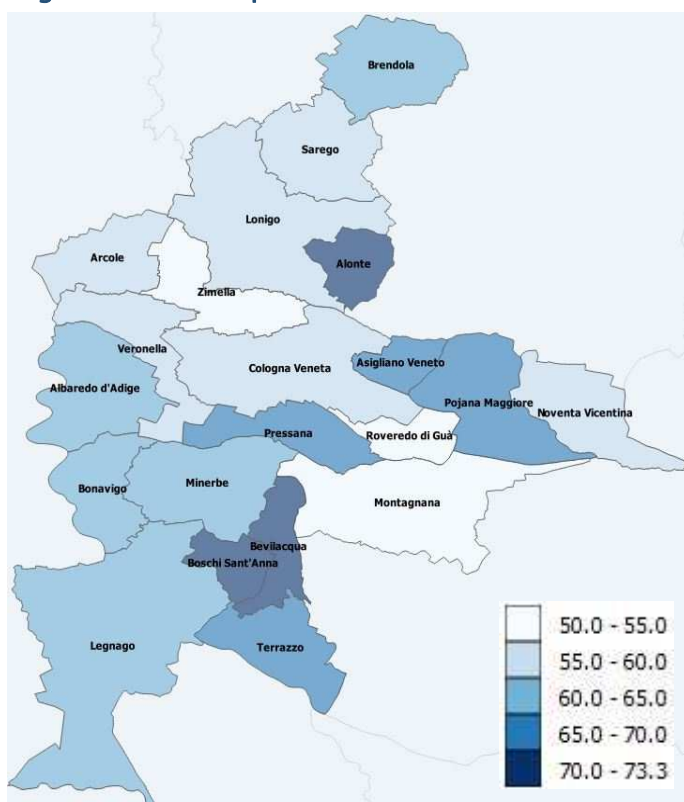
Brendola

Sarego

Lonigo

Arcole

Alonte

Zimella

Veronella

Cologna Veneta

Asigliano Veneto

Albaredo d'Adige

Pojana Maggiore

Noventa Vicentina

Pressana

Roveredo di Guà

Bonavigo

Minerbe

Montagnana

Bevilacqua

Boschi Sant'Anna

Legnago

Terrazzo

50.0 - 55.0
55.0 - 60.0
60.0 - 65.0
65.0 - 70.0
70.0 - 73.3